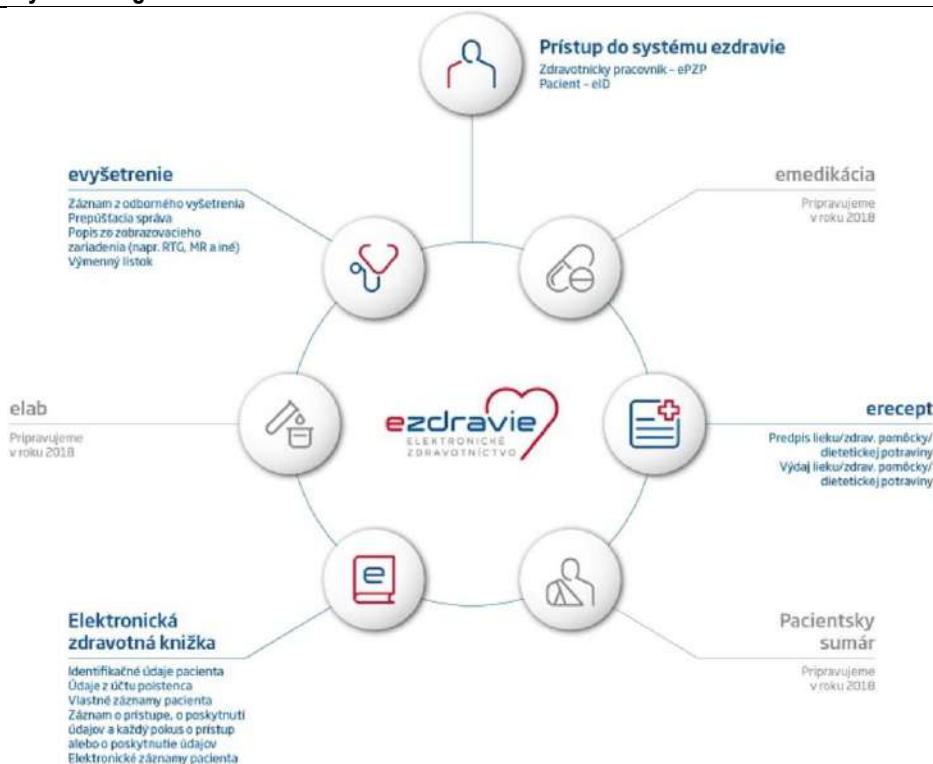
Prístup do systému ezdravie
Zdravotnícky pracovník – ePZP
Pacient – eID

evyšetrenie
Záznam z odborného vyšetrenia
Prepúšťacia správa
Popis zo zobrazovacieho zariadenia (napr. RTG, MR a iné)
Výmenný lístok

emedikácia
Pripravujeme v roku 2018

elab
Pripravujeme v roku 2018

ezdravie
ELEKTRONICKÉ ZDRAVOTNÍCTVO

erecept
Predpis lieku/zdrav. pomôcky/ dietetickej potraviny
Výdaj lieku/zdrav. pomôcky/ dietetickej potraviny

Elektronická zdravotná knižka
Identifikačné údaje pacienta
Údaje z účtu poistenca
Vlastné záznamy pacienta
Záznam o prístupe, o poskytnutí údajov a každý pokus o prístup alebo o poskytnutie údajov
Elektronické záznamy pacienta

Pacientsky sumár
Pripravujeme v roku 2018